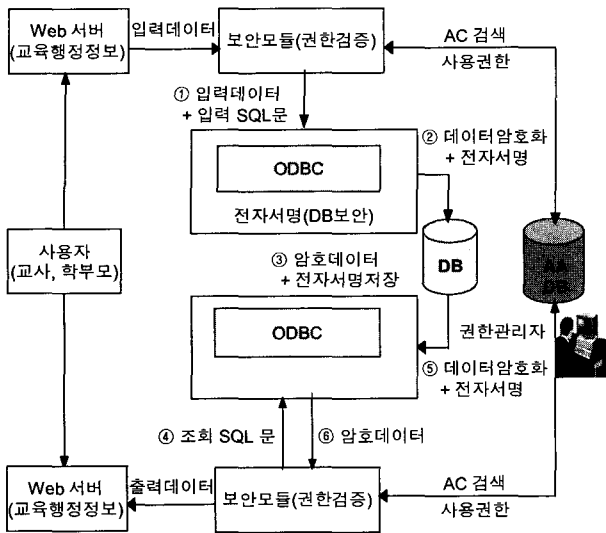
Web 서버
(교육행정정보)

입력데이터

보안모듈(권한검증)

AC 검색

사용권한

① 입력데이터
+ 입력 SQL문

② 데이터암호화
+ 전자서명

ODBC

전자서명(DB보안)

사용자
(교사, 학부모)

③ 암호데이터
+ 전자서명저장

DB

AC
DB

ODBC

권한관리자

⑤ 데이터암호화
+ 전자서명

④ 조회 SQL 문

⑥ 암호데이터

Web 서버
(교육행정정보)

출력데이터

보안모듈(권한검증)

AC 검색

사용권한